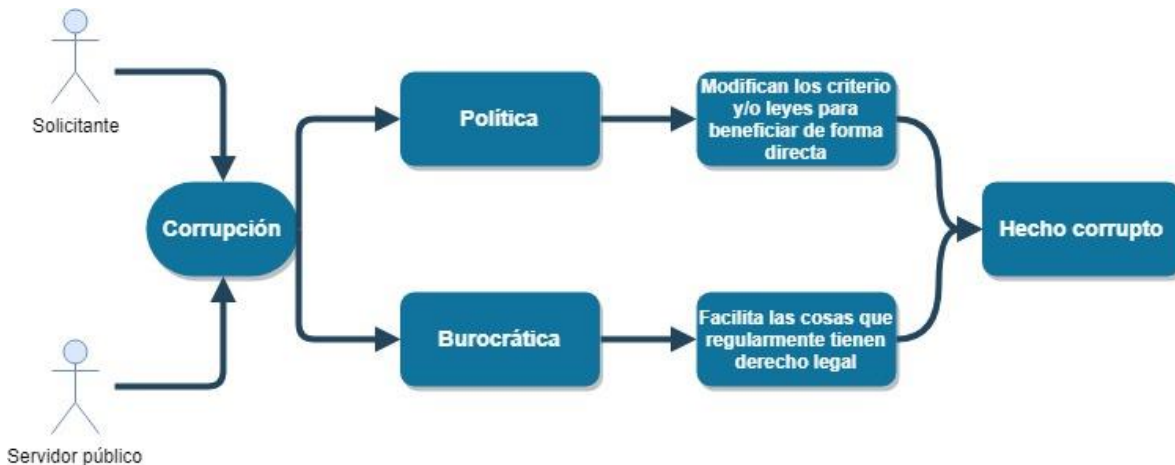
Solicitante

Servidor público

Corrupción

Política

Burocrática

Modifican los criterio y/o leyes para beneficiar de forma directa

Facilita las cosas que regularmente tienen derecho legal

Hecho corrupto